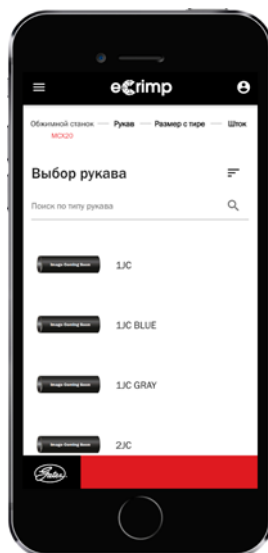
ecrimp

Обжимной станок MCX20 — Рукав — Размер с тире — Шток

Выбор рукава

Поиск по типу рукава

Image Coming Soon 1JC

Image Coming Soon 1JC BLUE

Image Coming Soon 1JC GRAY

Image Coming Soon 2JC

Gates